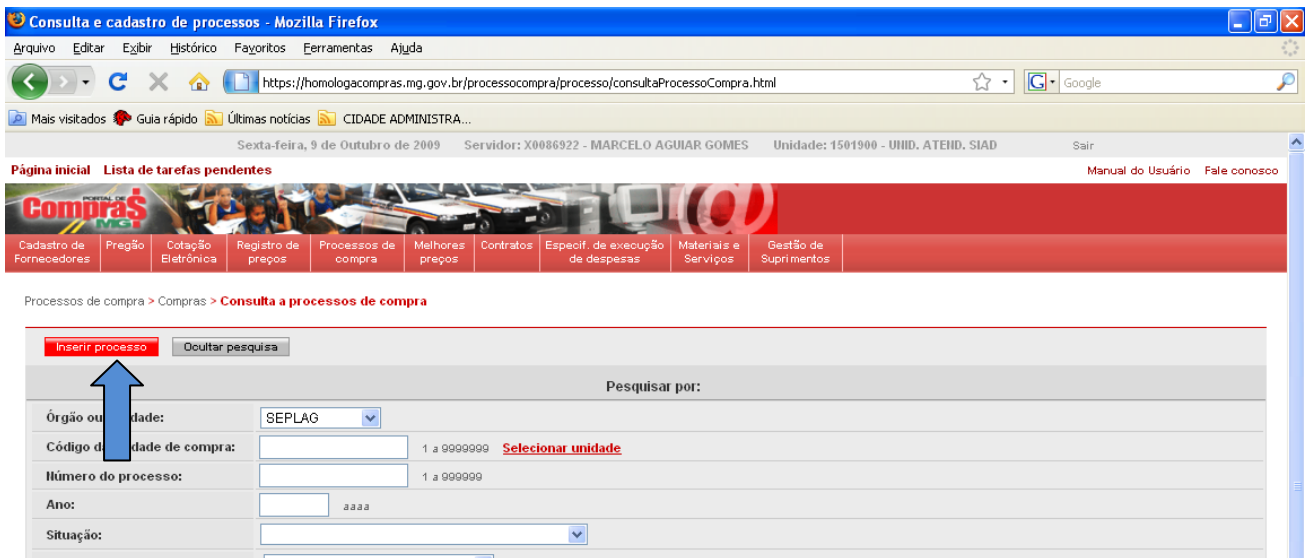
Consulta e cadastro de processos - Mozilla Firefox

Arquivo Editar Exibir Histórico Favoritos Ferramentas Ajuda

https://homologacompras.mg.gov.br/processocompra/processo/consultaProcessoCompra.html

Google

Mais visitados Guia rápido Últimas notícias CIDADE ADMINISTRA...

Sexta-feira, 9 de Outubro de 2009 Servidor: X0086922 - MARCELO AGUIAR GOMES Unidade: 1501900 - UNID. ATEND. SIAD Sair

Página inicial Lista de tarefas pendentes

Manual do Usuário Fale conosco

PORTAL DE Compras MG

Cadastro de Fornecedores | Pregão | Cotação Eletrônica | Registro de preços | Processos de compra | Melhores preços | Contratos | Especif. de execução de despesas | Materiais e Serviços | Gestão de Suprimentos

Processos de compra > Compras > Consulta a processos de compra

Inserir processo Ocultar pesquisa

Pesquisar por:

Órgão ou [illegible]dade: SEPLAG

Código d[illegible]dade de compra: 1 a 9999999 Selecionar unidade

Número do processo: 1 a 999999

Ano: aaaa

Situação: